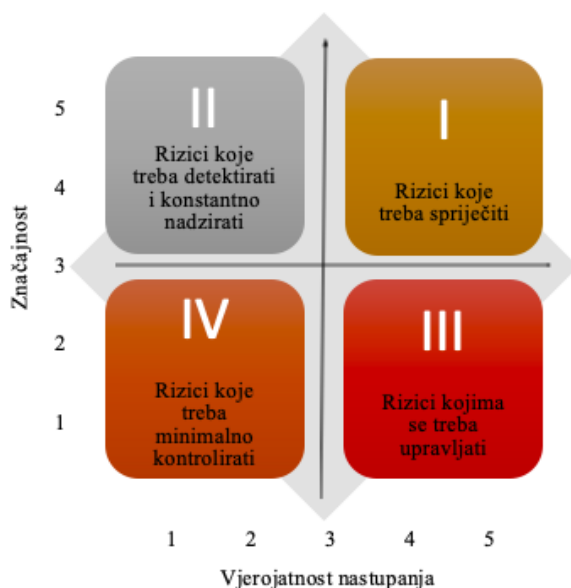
Značajnost

5

4

3

2

1

II

Rizici koje treba detektirati i konstantno nadzirati

I

Rizici koje treba spriječiti

IV

Rizici koje treba minimalno kontrolirati

III

Rizici kojima se treba upravljati

1 2 3 4 5

Vjerojatnost nastupanja